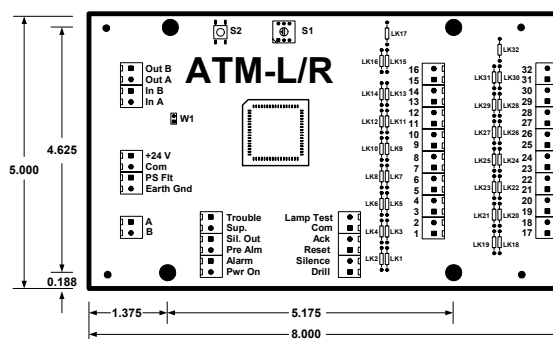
S2
S1
LK17
LK32
ATM-L/R
Out B
Out A
In B
In A
W1
+24 V
Com
PS Flt
Earth Gnd
A
B
Trouble
Sup.
Sil. Out
Pre Alm
Alarm
Pwr On
Lamp Test
Com
Ack
Reset
Silence
Drill
LK16 LK15
LK14 LK13
LK12 LK11
LK10 LK9
LK8 LK7
LK6 LK5
LK4 LK3
LK2 LK1
16
15
14
13
12
11
10
9
8
7
6
5
4
3
2
1
LK31 LK30
LK29 LK28
LK27 LK26
LK25 LK24
LK23 LK22
LK21 LK20
LK19 LK18
32
31
30
29
28
27
26
25
24
23
22
21
20
19
18
17
5.000
4.625
0.188
1.375
5.175
8.000